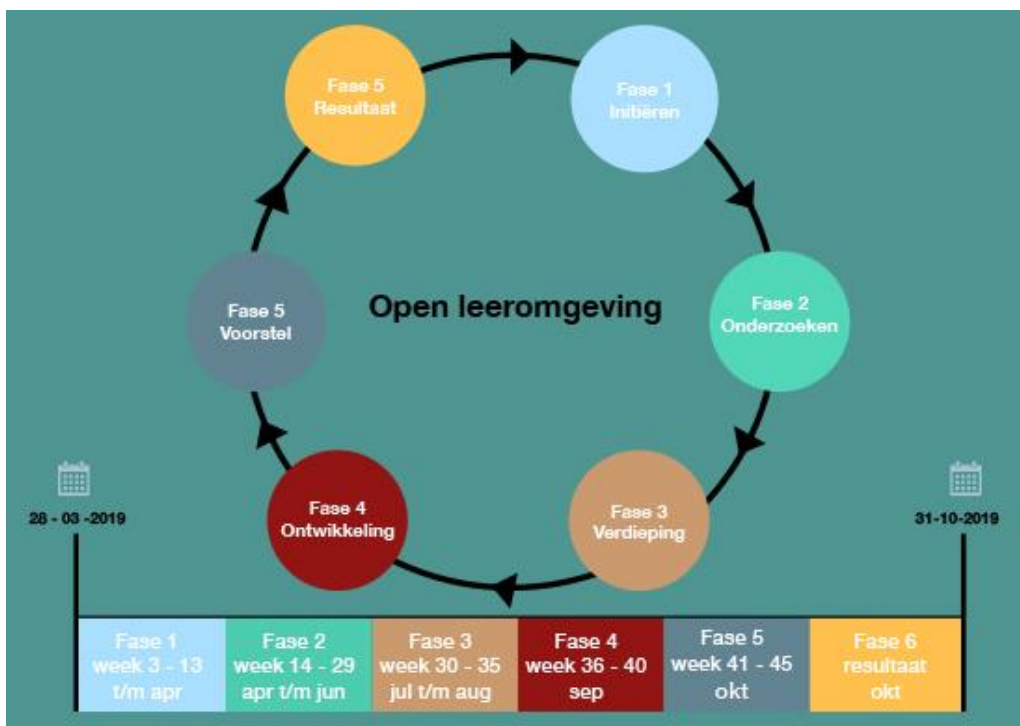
Fase 5
Resultaat

Fase 1
Initiëren

Fase 2
Onderzoeken

Fase 3
Verdieping

Fase 4
Ontwikkeling

Fase 5
Voorstel

Open leeromgeving

28 - 03 -2019

31-10-2019

| Fase 1 week 3 - 13 t/m apr | Fase 2 week 14 - 29 apr t/m jun | Fase 3 week 30 - 35 jul t/m aug | Fase 4 week 36 - 40 sep | Fase 5 week 41 - 45 okt | Fase 6 resultaat okt |
|---|---|---|---|---|---|